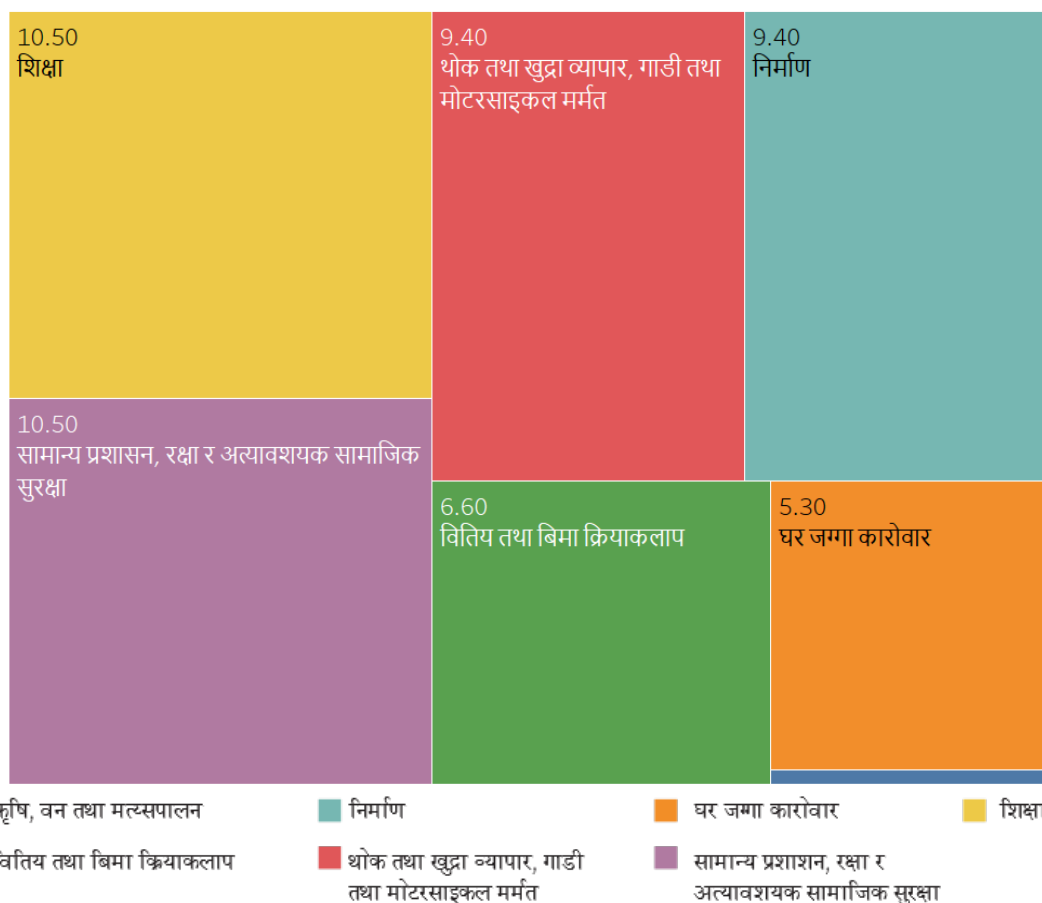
10.50
शिक्षा

9.40
थोक तथा खुद्रा व्यापार, गाडी तथा मोटरसाइकल मर्मत

9.40
निर्माण

10.50
सामान्य प्रशासन, रक्षा र अत्यावशयक सामाजिक सुरक्षा

6.60
वितिय तथा बिमा क्रियाकलाप

5.30
घर जग्गा कारोवार

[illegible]ृषि, वन तथा मत्स्यपालन
निर्माण
घर जग्गा कारोवार
शिक्षा
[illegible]वितिय तथा बिमा क्रियाकलाप
थोक तथा खुद्रा व्यापार, गाडी तथा मोटरसाइकल मर्मत
सामान्य प्रशाशन, रक्षा र अत्यावशयक सामाजिक सुरक्षा